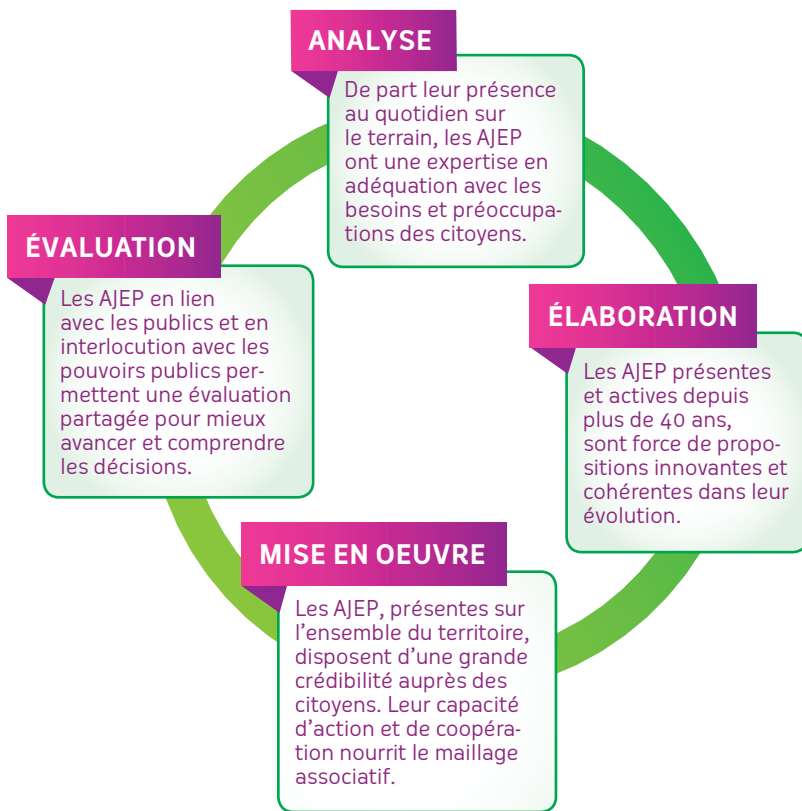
ANALYSE

De part leur présence au quotidien sur le terrain, les AJEP ont une expertise en adéquation avec les besoins et préoccupations des citoyens.

ÉLABORATION

Les AJEP présentes et actives depuis plus de 40 ans, sont force de propositions innovantes et cohérentes dans leur évolution.

MISE EN OEUVRE

Les AJEP, présentes sur l'ensemble du territoire, disposent d'une grande crédibilité auprès des citoyens. Leur capacité d'action et de coopération nourrit le maillage associatif.

ÉVALUATION

Les AJEP en lien avec les publics et en interlocution avec les pouvoirs publics permettent une évaluation partagée pour mieux avancer et comprendre les décisions.